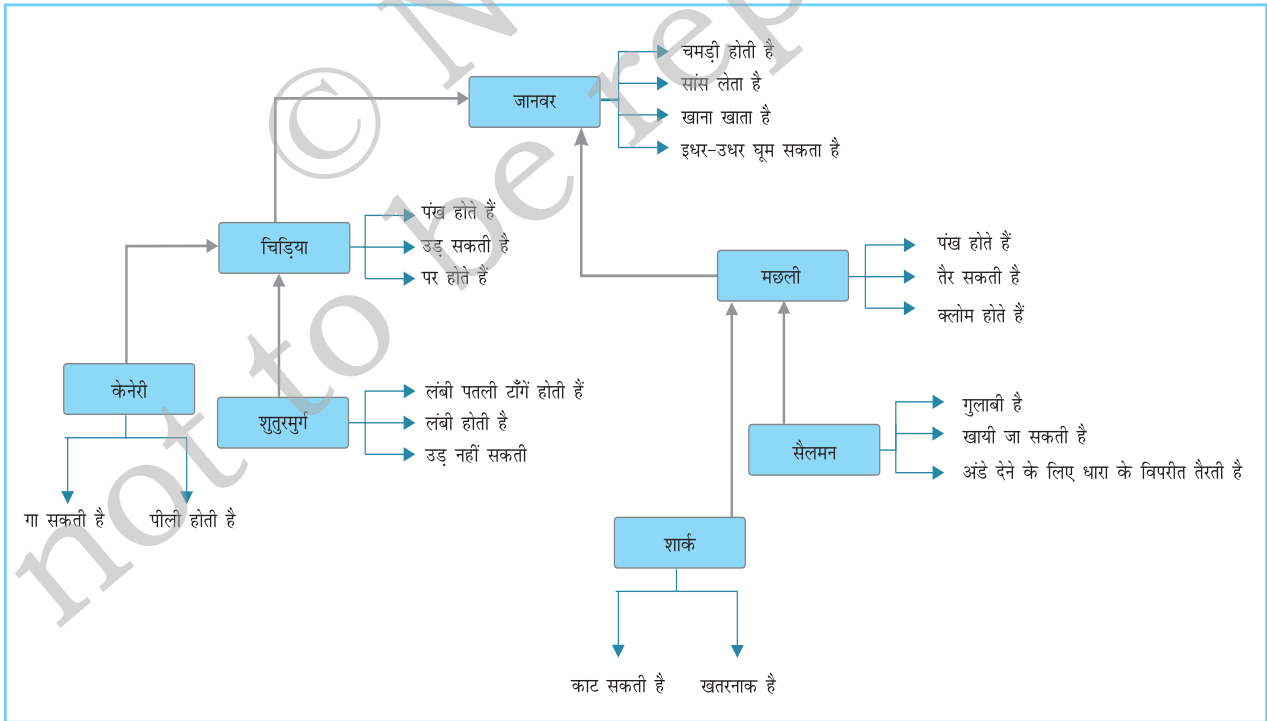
जानवर

चमड़ी होती है

सांस लेता है

खाना खाता है

इधर-उधर घूम सकता है

चिड़िया

पंख होते हैं

उड़ सकती है

पर होते हैं

मछली

पंख होते हैं

तैर सकती है

क्लोम होते हैं

केनेरी

गा सकती है

पीली होती है

शुतुरमुर्ग

लंबी पतली टाँगें होती हैं

लंबी होती है

उड़ नहीं सकती

सैलमन

गुलाबी है

खायी जा सकती है

अंडे देने के लिए धारा के विपरीत तैरती है

शार्क

काट सकती है

खतरनाक है

© NCERT not to be republished